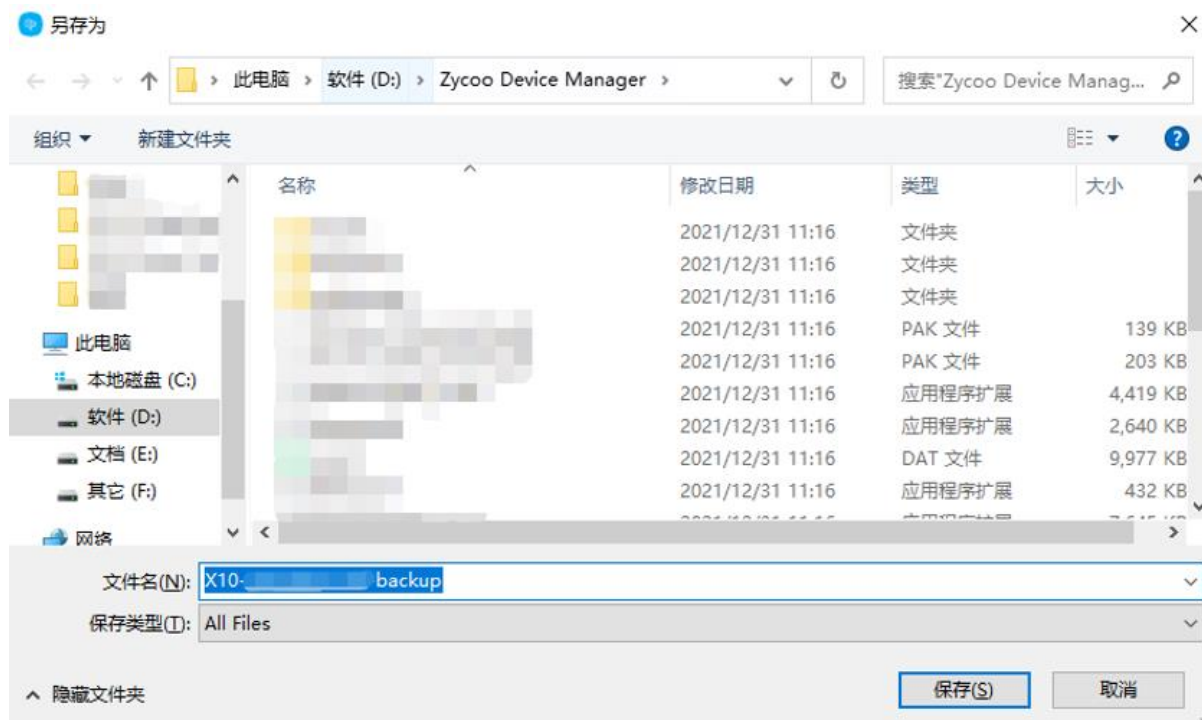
另存为

此电脑 › 软件 (D:) › Zycoo Device Manager ›

搜索"Zycoo Device Manag...

组织 ▾ 新建文件夹

此电脑
本地磁盘 (C:)
软件 (D:)
文档 (E:)
其它 (F:)
网络

| 名称 | 修改日期 | 类型 | 大小 |
|---|---|---|---|
| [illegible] | 2021/12/31 11:16 | 文件夹 | |
| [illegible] | 2021/12/31 11:16 | 文件夹 | |
| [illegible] | 2021/12/31 11:16 | 文件夹 | |
| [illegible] | 2021/12/31 11:16 | PAK 文件 | 139 KB |
| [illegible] | 2021/12/31 11:16 | PAK 文件 | 203 KB |
| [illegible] | 2021/12/31 11:16 | 应用程序扩展 | 4,419 KB |
| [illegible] | 2021/12/31 11:16 | 应用程序扩展 | 2,640 KB |
| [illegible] | 2021/12/31 11:16 | DAT 文件 | 9,977 KB |
| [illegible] | 2021/12/31 11:16 | 应用程序扩展 | 432 KB |

文件名(N): X10-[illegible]backup
保存类型(T): All Files

隐藏文件夹

保存(S) 取消